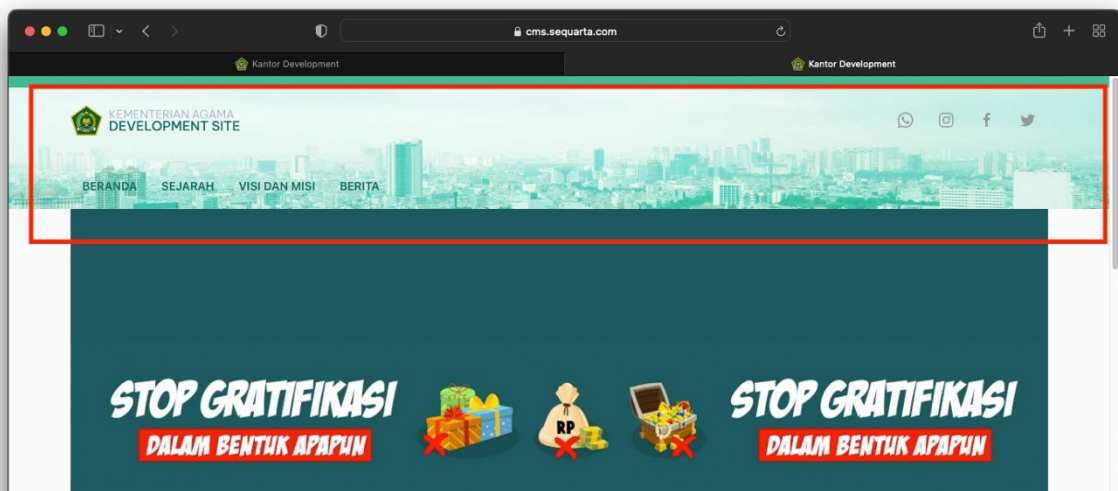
cms.sequarta.com

Kantor Development

Kantor Development

KEMENTERIAN AGAMA
DEVELOPMENT SITE

BERANDA SEJARAH VISI DAN MISI BERITA

STOP GRATIFIKASI
DALAM BENTUK APAPUN

RP

STOP GRATIFIKASI
DALAM BENTUK APAPUN